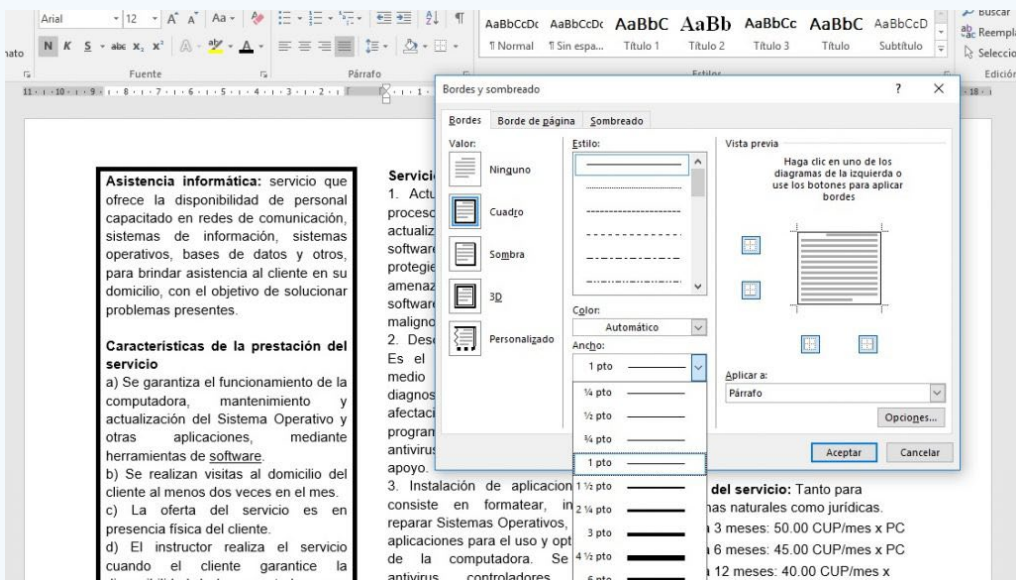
Arial 12 A A Aa
N K S abc $x_2$ $x^2$ A A
ato
Fuente
Párrafo
AaBbCcDc AaBbCcDc AaBbC AaBb AaBbCc AaBbC AaBbCcD
¶ Normal ¶ Sin espa... Título 1 Título 2 Título 3 Título Subtítulo
Estilos
Buscar
Reemplazar
Seleccionar
Edición

Bordes y sombreado ? ×
Bordes Borde de página Sombreado
Valor:
Ninguno
Cuadro
Sombra
3D
Personalizado
Estilo:
Color:
Automático
Ancho:
1 pto
¼ pto
½ pto
¾ pto
1 pto
1 ½ pto
2 ¼ pto
3 pto
4 ½ pto
6 pto
Vista previa
Haga clic en uno de los diagramas de la izquierda o use los botones para aplicar bordes
Aplicar a:
Párrafo
Opciones...
Aceptar Cancelar

Asistencia informática: servicio que ofrece la disponibilidad de personal capacitado en redes de comunicación, sistemas de información, sistemas operativos, bases de datos y otros, para brindar asistencia al cliente en su domicilio, con el objetivo de solucionar problemas presentes.

Características de la prestación del servicio
a) Se garantiza el funcionamiento de la computadora, mantenimiento y actualización del Sistema Operativo y otras aplicaciones, mediante herramientas de software.
b) Se realizan visitas al domicilio del cliente al menos dos veces en el mes.
c) La oferta del servicio es en presencia física del cliente.
d) El instructor realiza el servicio cuando el cliente garantice la

Servic
1. Actu
procesc
actualiz
software
protegie
amenaz
software
maligno
2. Desc
Es el
medio
diagnos
afectaci
progran
antivirus
apoyo.
3. Instalación de aplicacion
consiste en formatear, in
reparar Sistemas Operativos,
aplicaciones para el uso y opt
de la computadora. Se
antivirus, controladores

del servicio: Tanto para
nas naturales como jurídicas.
3 meses: 50.00 CUP/mes x PC
6 meses: 45.00 CUP/mes x PC
12 meses: 40.00 CUP/mes x